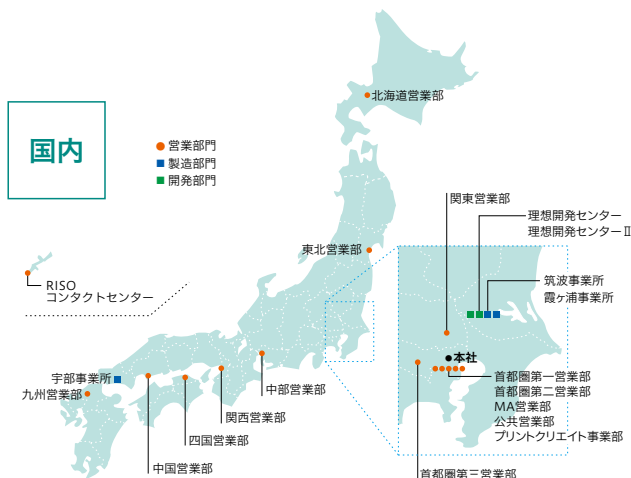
国内

営業部門
製造部門
開発部門

北海道営業部

関東営業部

理想開発センター
理想開発センターII

東北営業部

RISO
コンタクトセンター

筑波事業所
霞ヶ浦事業所

本社

首都圏第一営業部
首都圏第二営業部
MA営業部
公共営業部
プリントクリエイト事業部

宇部事業所
九州営業部

中部営業部
関西営業部
四国営業部
中国営業部

首都圏第三営業部